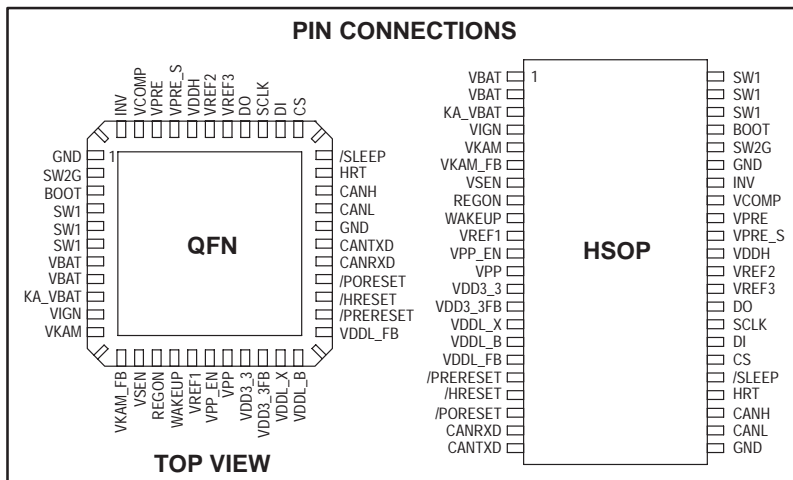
PIN CONNECTIONS

INV
VCOMP
VPRE
VPRE_S
VDDH
VREF2
VREF3
DO
SCLK
DI
CS

GND 1
SW2G
BOOT
SW1
SW1
SW1
VBAT
VBAT
KA_VBAT
VIGN
VKAM

QFN

/SLEEP
HRT
CANH
CANL
GND
CANTXD
CANRXD
/PORESET
/HRESET
/PRERESET
VDDL_FB

VKAM_FB
VSEN
REGON
WAKEUP
VREF1
VPP_EN
VPP
VDD3_3
VDD3_3FB
VDDL_X
VDDL_B

TOP VIEW

VBAT 1
VBAT
KA_VBAT
VIGN
VKAM
VKAM_FB
VSEN
REGON
WAKEUP
VREF1
VPP_EN
VPP
VDD3_3
VDD3_3FB
VDDL_X
VDDL_B
VDDL_FB
/PRERESET
/HRESET
/PORESET
CANRXD
CANTXD

HSOP

SW1
SW1
SW1
BOOT
SW2G
GND
INV
VCOMP
VPRE
VPRE_S
VDDH
VREF2
VREF3
DO
SCLK
DI
CS
/SLEEP
HRT
CANH
CANL
GND